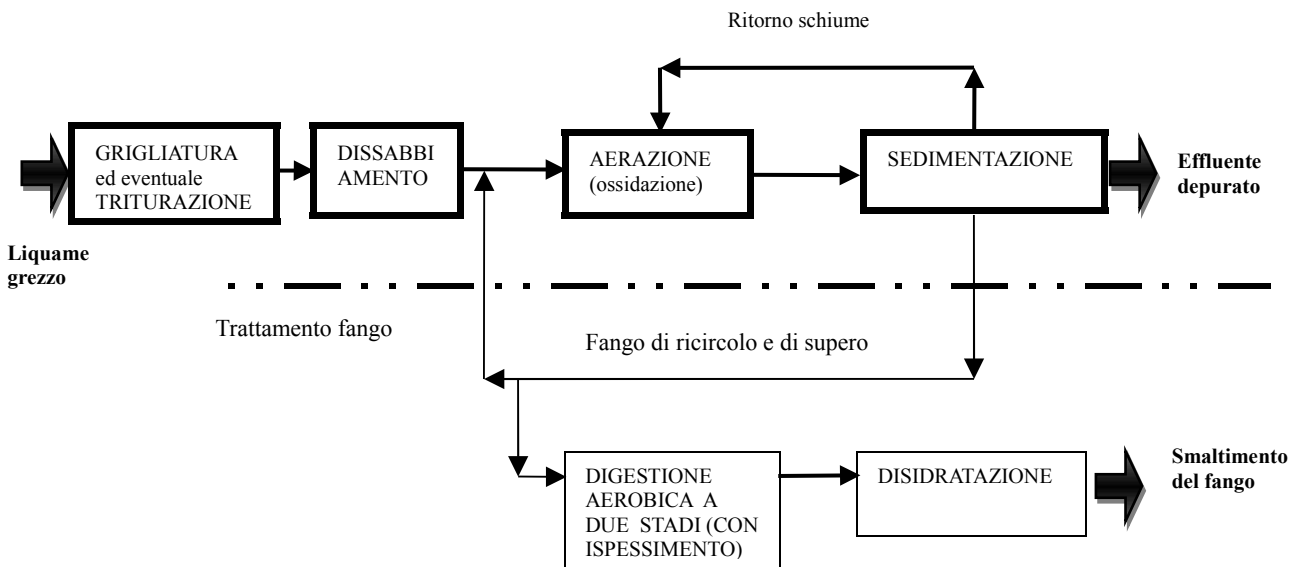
Ritorno schiume

GRIGLIATURA ed eventuale TRITURAZIONE

DISSABBI AMENTO

AERAZIONE (ossidazione)

SEDIMENTAZIONE

Effluente depurato

Liquame grezzo

Trattamento fango

Fango di ricircolo e di supero

DIGESTIONE AEROBICA A DUE STADI (CON ISPESSIMENTO)

DISIDRATAZIONE

Smaltimento del fango